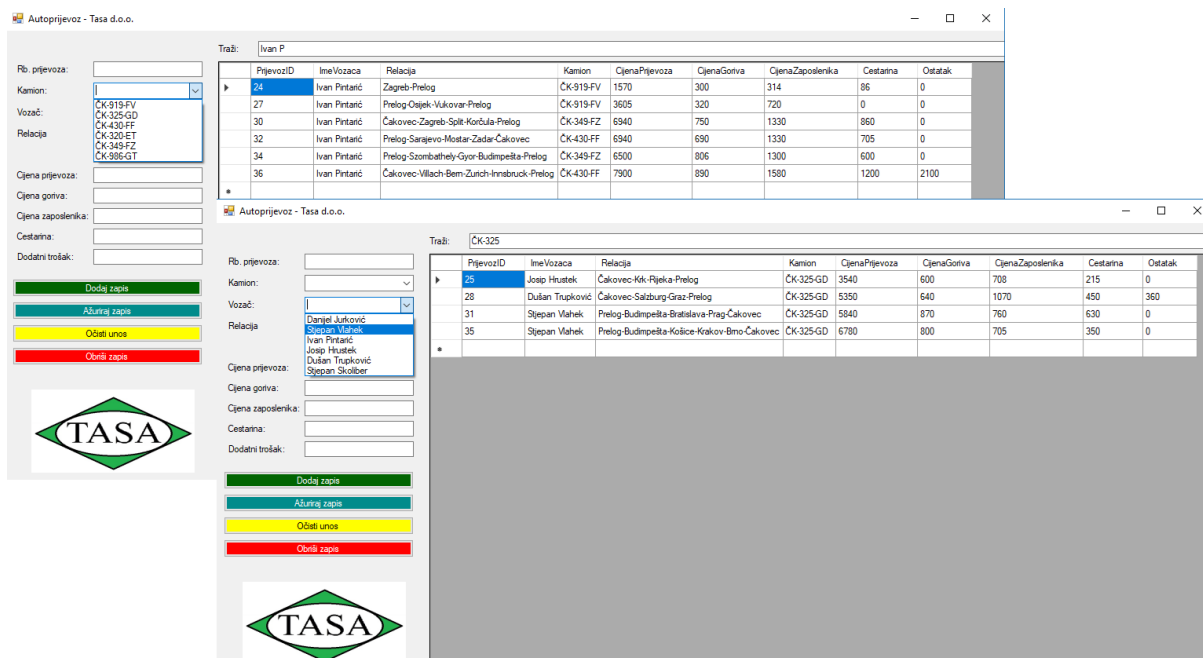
Autoprijevoz - Tasa d.o.o.

Traži: Ivan P

Rb. prijevoza:
Kamion:
ČK-919-FV
ČK-325-GD
ČK-430-FF
ČK-320-ET
ČK-349-FZ
ČK-986-GT
Vozač:
Relacija

Cijena prijevoza:
Cijena goriva:
Cijena zaposlenika:
Cestarina:
Dodatni trošak:

Dodaj zapis
Ažuriraj zapis
Očisti unos
Obriši zapis

TASA

| | PrijevozID | ImeVozaca | Relacija | Kamion | CijenaPrijevoza | CijenaGoriva | CijenaZaposlenika | Cestarina | Ostatak |
|---|---|---|---|---|---|---|---|---|---|
| ▸ | 24 | Ivan Pintarić | Zagreb-Prelog | ČK-919-FV | 1570 | 300 | 314 | 86 | 0 |
| | 27 | Ivan Pintarić | Prelog-Osijek-Vukovar-Prelog | ČK-919-FV | 3605 | 320 | 720 | 0 | 0 |
| | 30 | Ivan Pintarić | Čakovec-Zagreb-Split-Korčula-Prelog | ČK-349-FZ | 6940 | 750 | 1330 | 860 | 0 |
| | 32 | Ivan Pintarić | Prelog-Sarajevo-Mostar-Zadar-Čakovec | ČK-430-FF | 6940 | 690 | 1330 | 705 | 0 |
| | 34 | Ivan Pintarić | Prelog-Szombathely-Gyor-Budimpešta-Prelog | ČK-349-FZ | 6500 | 806 | 1300 | 600 | 0 |
| | 36 | Ivan Pintarić | Čakovec-Villach-Bern-Zurich-Innsbruck-Prelog | ČK-430-FF | 7900 | 890 | 1580 | 1200 | 2100 |
| * | | | | | | | | | |

Autoprijevoz - Tasa d.o.o.

Traži: ČK-325

Rb. prijevoza:
Kamion:
Vozač:
Danijel Jurković
Stjepan Vlahek
Ivan Pintarić
Josip Hrustek
Dušan Trupković
Stjepan Skoliber
Relacija

Cijena prijevoza:
Cijena goriva:
Cijena zaposlenika:
Cestarina:
Dodatni trošak:

Dodaj zapis
Ažuriraj zapis
Očisti unos
Obriši zapis

TASA

| | PrijevozID | ImeVozaca | Relacija | Kamion | CijenaPrijevoza | CijenaGoriva | CijenaZaposlenika | Cestarina | Ostatak |
|---|---|---|---|---|---|---|---|---|---|
| ▸ | 25 | Josip Hrustek | Čakovec-Krk-Rijeka-Prelog | ČK-325-GD | 3540 | 600 | 708 | 215 | 0 |
| | 28 | Dušan Trupković | Čakovec-Salzburg-Graz-Prelog | ČK-325-GD | 5350 | 640 | 1070 | 450 | 360 |
| | 31 | Stjepan Vlahek | Prelog-Budimpešta-Bratislava-Prag-Čakovec | ČK-325-GD | 5840 | 870 | 760 | 630 | 0 |
| | 35 | Stjepan Vlahek | Prelog-Budimpešta-Košice-Krakov-Brno-Čakovec | ČK-325-GD | 6780 | 800 | 705 | 350 | 0 |
| * | | | | | | | | | |